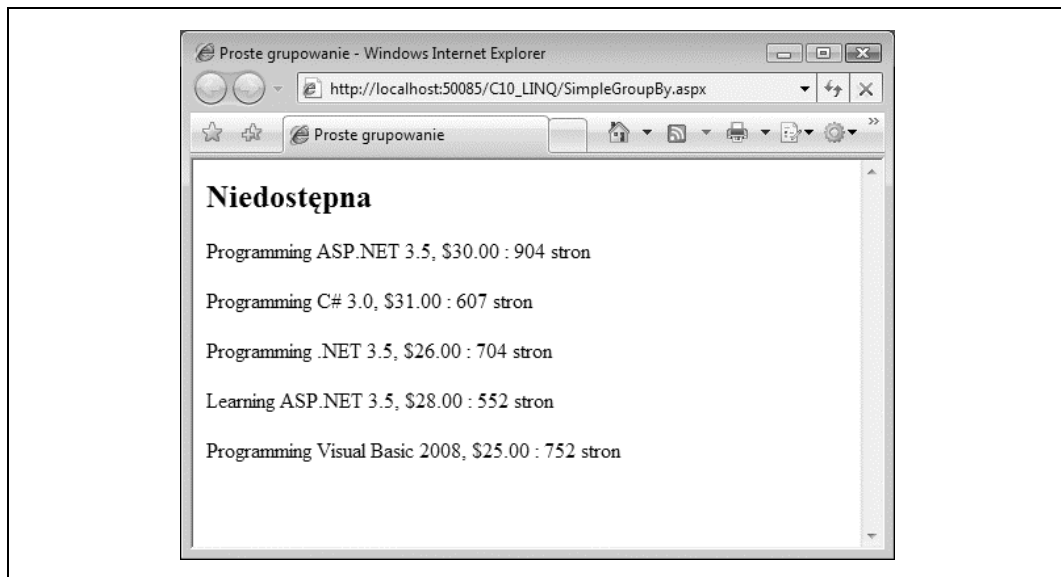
Proste grupowanie - Windows Internet Explorer

http://localhost:50085/C10_LINQ/SimpleGroupBy.aspx

Proste grupowanie

Niedostępna

Programming ASP.NET 3.5, \$30.00 : 904 stron

Programming C# 3.0, \$31.00 : 607 stron

Programming .NET 3.5, \$26.00 : 704 stron

Learning ASP.NET 3.5, \$28.00 : 552 stron

Programming Visual Basic 2008, \$25.00 : 752 stron